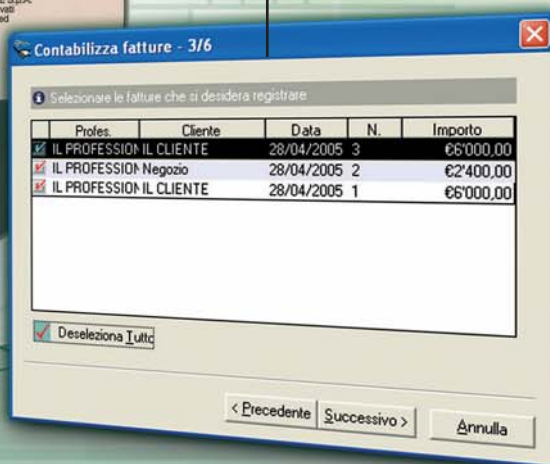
Contabilizza fatture - 3/6

Selezionare le fatture che si desidera registrare

| | Profes. | Cliente | Data | N. | Importo |
|---|---|---|---|---|---|
| ☑ | IL PROFESSION | IL CLIENTE | 28/04/2005 | 3 | €6'000,00 |
| ☑ | IL PROFESSION | Negozio | 28/04/2005 | 2 | €2'400,00 |
| ☑ | IL PROFESSION | IL CLIENTE | 28/04/2005 | 1 | €6'000,00 |

Deseleziona Tutto

< Precedente | Successivo > | Annulla